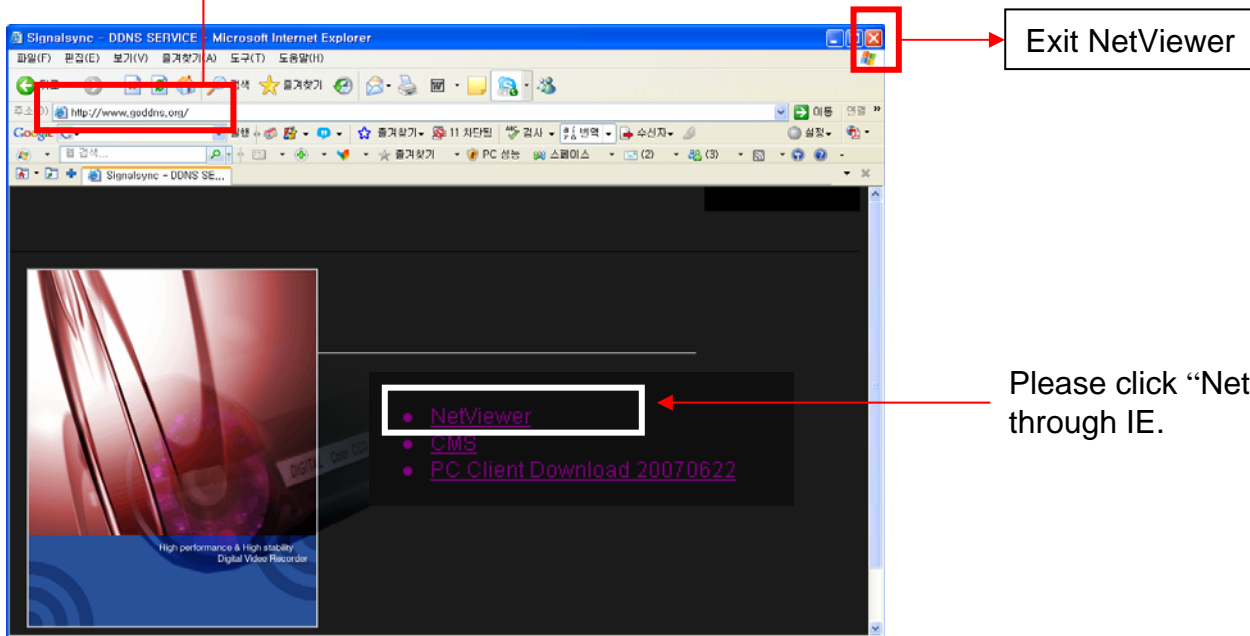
Signalsync - DDNS SERVICE - Microsoft Internet Explorer

파일(F) 편집(E) 보기(V) 즐겨찾기(A) 도구(T) 도움말(H)

뒤로 검색 즐겨찾기

주소(D) http://www.goddns.org/

이동 연결 »

Google

블로그 11 차단됨 검사 번역 수신자 설정

웹 검색... 즐겨찾기 PC 성능 스페이스 (2) (3)

Signalsync - DDNS SE...

Exit NetViewer

• NetViewer
• CMS
• PC Client Download 20070622

Please click "Net
through IE.

DIGITAL Color CCD

High performance & High stability
Digital Video Recorder